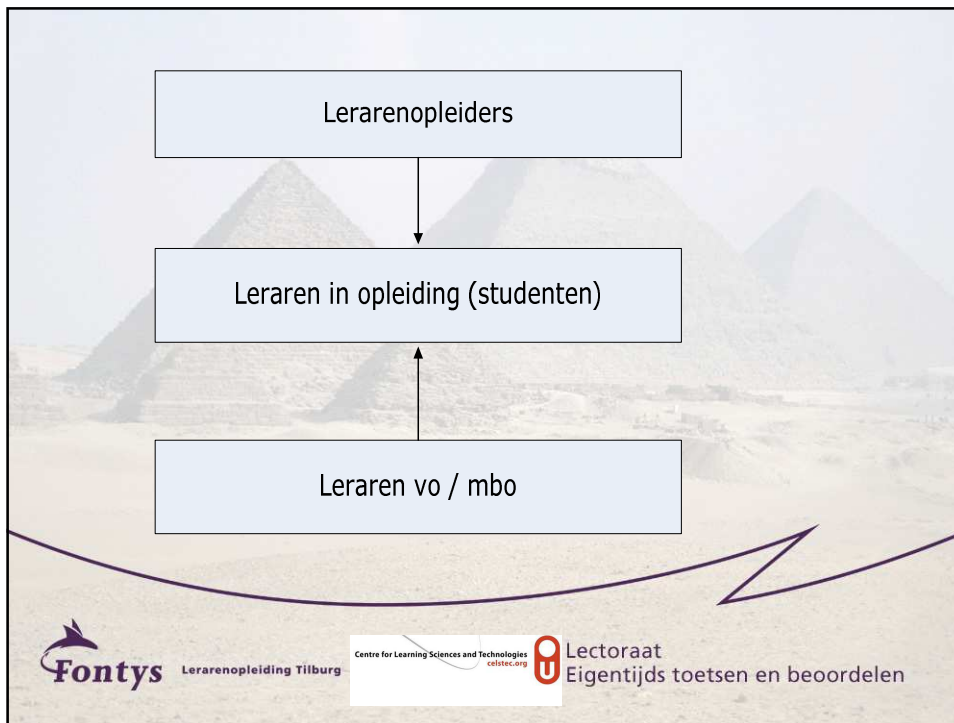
Lerarenopleiders

Leraren in opleiding (studenten)

Leraren vo / mbo

Fontys Lerarenopleiding Tilburg

Centre for Learning Sciences and Technologies
celstec.org

Lectoraat
Eigentijds toetsen en beoordelen